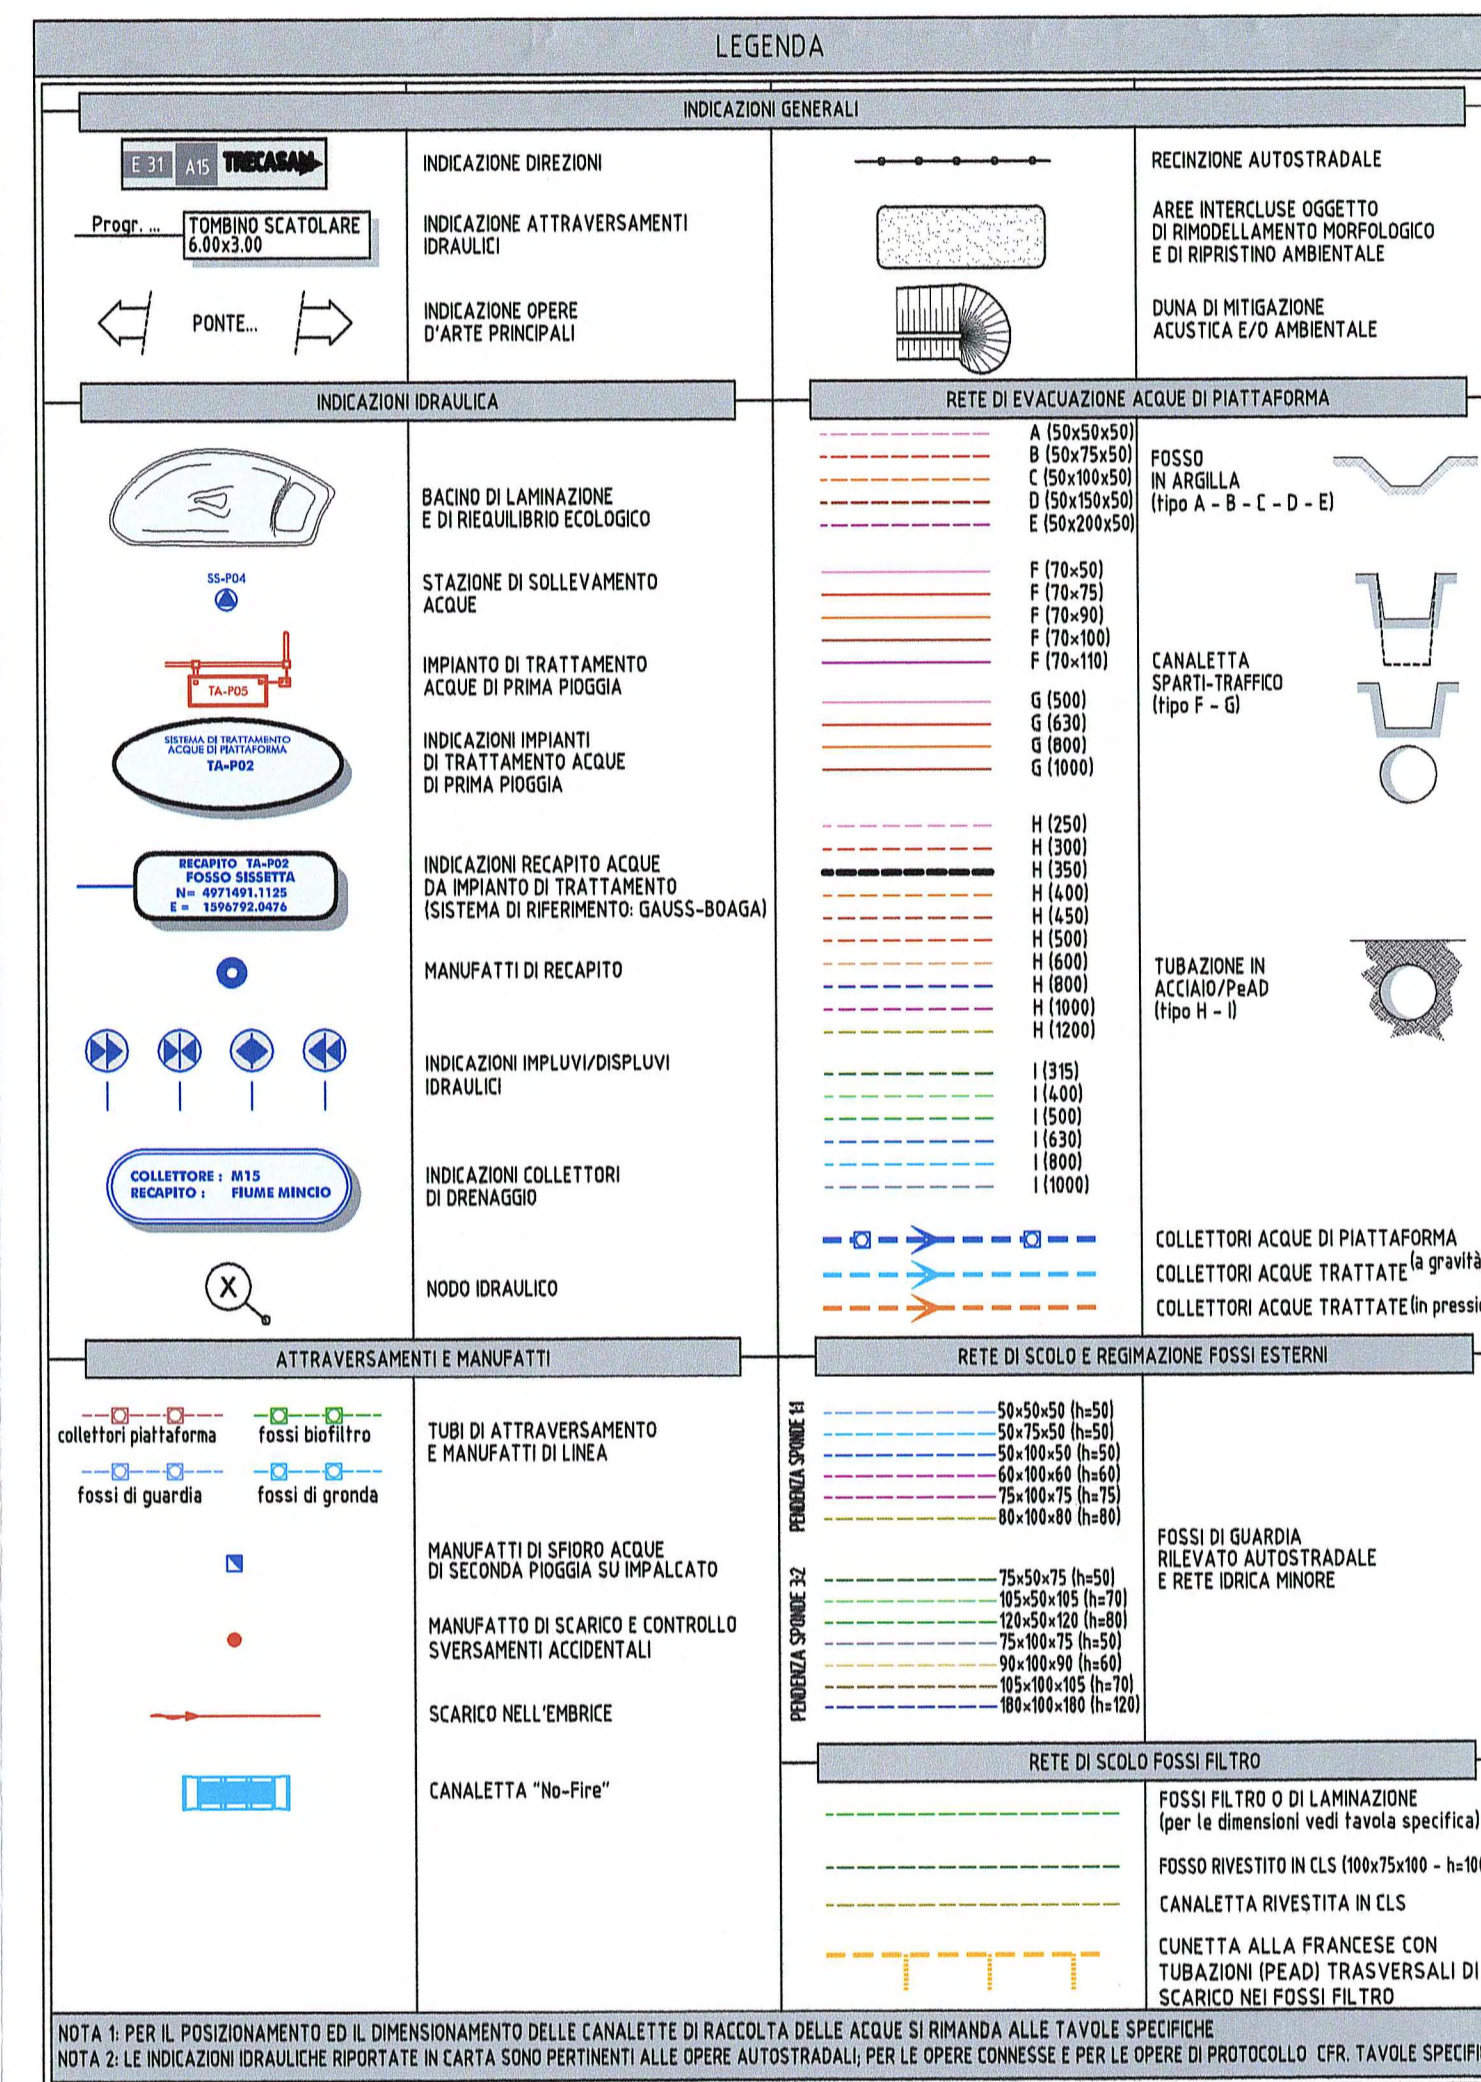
LEGENDA

INDICAZIONI GENERALI

E 31 A15 TRECASAL

INDICAZIONE DIREZIONI

Progr. ... TOMBINO SCATOLARE 6.00x3.00

INDICAZIONE ATTRAVERSAMENTI IDRAULICI

PONTE...

INDICAZIONE OPERE D'ARTE PRINCIPALI

RECINZIONE AUTOSTRADALE

AREE INTERCLUSE OGGETTO DI RIMODELLAMENTO MORFOLOGICO E DI RIPRISTINO AMBIENTALE

DUNA DI MITIGAZIONE ACUSTICA E/O AMBIENTALE

INDICAZIONI IDRAULICA

BACINO DI LAMINAZIONE E DI RIEQUILIBRIO ECOLOGICO

SS-P04

STAZIONE DI SOLLEVAMENTO ACQUE

TA-P05

IMPIANTO DI TRATTAMENTO ACQUE DI PRIMA PIOGGIA

SISTEMA DI TRATTAMENTO ACQUE DI PIATTAFORMA TA-P02

INDICAZIONI IMPIANTI DI TRATTAMENTO ACQUE DI PRIMA PIOGGIA

RECAPITO TA-P02 FOSSO SISSETTA N= 4971491.1125 E = 1596792.0476

INDICAZIONI RECAPITO ACQUE DA IMPIANTO DI TRATTAMENTO (SISTEMA DI RIFERIMENTO: GAUSS-BOAGA)

MANUFATTI DI RECAPITO

INDICAZIONI IMPLUVI/DISPLUVI IDRAULICI

COLLETTORE : M15 RECAPITO : FIUME MINCIO

INDICAZIONI COLLETTORI DI DRENAGGIO

X

NODO IDRAULICO

RETE DI EVACUAZIONE ACQUE DI PIATTAFORMA

A (50x50x50)
B (50x75x50)
C (50x100x50)
D (50x150x50)
E (50x200x50)

FOSSO IN ARGILLA (tipo A - B - C - D - E)

F (70x50)
F (70x75)
F (70x90)
F (70x100)
F (70x110)

G (500)
G (630)
G (800)
G (1000)

CANALETTA SPARTI-TRAFFICO (tipo F - G)

H (250)
H (300)
H (350)
H (400)
H (450)
H (500)
H (600)
H (800)
H (1000)
H (1200)

TUBAZIONE IN ACCIAIO/PeAD (tipo H - I)

I (315)
I (400)
I (500)
I (630)
I (800)
I (1000)

COLLETTORI ACQUE DI PIATTAFORMA
COLLETTORI ACQUE TRATTATE (a gravità
COLLETTORI ACQUE TRATTATE (in pressi

ATTRAVERSAMENTI E MANUFATTI

collettori piattaforma
fossi biofiltro
fossi di guardia
fossi di gronda

TUBI DI ATTRAVERSAMENTO E MANUFATTI DI LINEA

MANUFATTI DI SFIORO ACQUE DI SECONDA PIOGGIA SU IMPALCATO

MANUFATTO DI SCARICO E CONTROLLO SVERSAMENTI ACCIDENTALI

SCARICO NELL'EMBRICE

CANALETTA "No-Fire"

RETE DI SCOLO E REGIMAZIONE FOSSI ESTERNI

PENDENZA SPONDE 1:1

50x50x50 (h=50)
50x75x50 (h=50)
50x100x50 (h=50)
60x100x60 (h=60)
75x100x75 (h=75)
80x100x80 (h=80)

PENDENZA SPONDE 3:2

75x50x75 (h=50)
105x50x105 (h=70)
120x50x120 (h=80)
75x100x75 (h=50)
90x100x90 (h=60)
105x100x105 (h=70)
180x100x180 (h=120)

FOSSI DI GUARDIA RILEVATO AUTOSTRADALE E RETE IDRICA MINORE

RETE DI SCOLO FOSSI FILTRO

FOSSI FILTRO O DI LAMINAZIONE (per le dimensioni vedi tavola specifica)

FOSSO RIVESTITO IN CLS (100x75x100 - h=10

CANALETTA RIVESTITA IN CLS

CUNETTA ALLA FRANCESE CON TUBAZIONI (PEAD) TRASVERSALI DI SCARICO NEI FOSSI FILTRO

NOTA 1: PER IL POSIZIONAMENTO ED IL DIMENSIONAMENTO DELLE CANALETTE DI RACCOLTA DELLE ACQUE SI RIMANDA ALLE TAVOLE SPECIFICHE
NOTA 2: LE INDICAZIONI IDRAULICHE RIPORTATE IN CARTA SONO PERTINENTI ALLE OPERE AUTOSTRADALI; PER LE OPERE CONNESSE E PER LE OPERE DI PROTOCOLLO CFR. TAVOLE SPECIFI